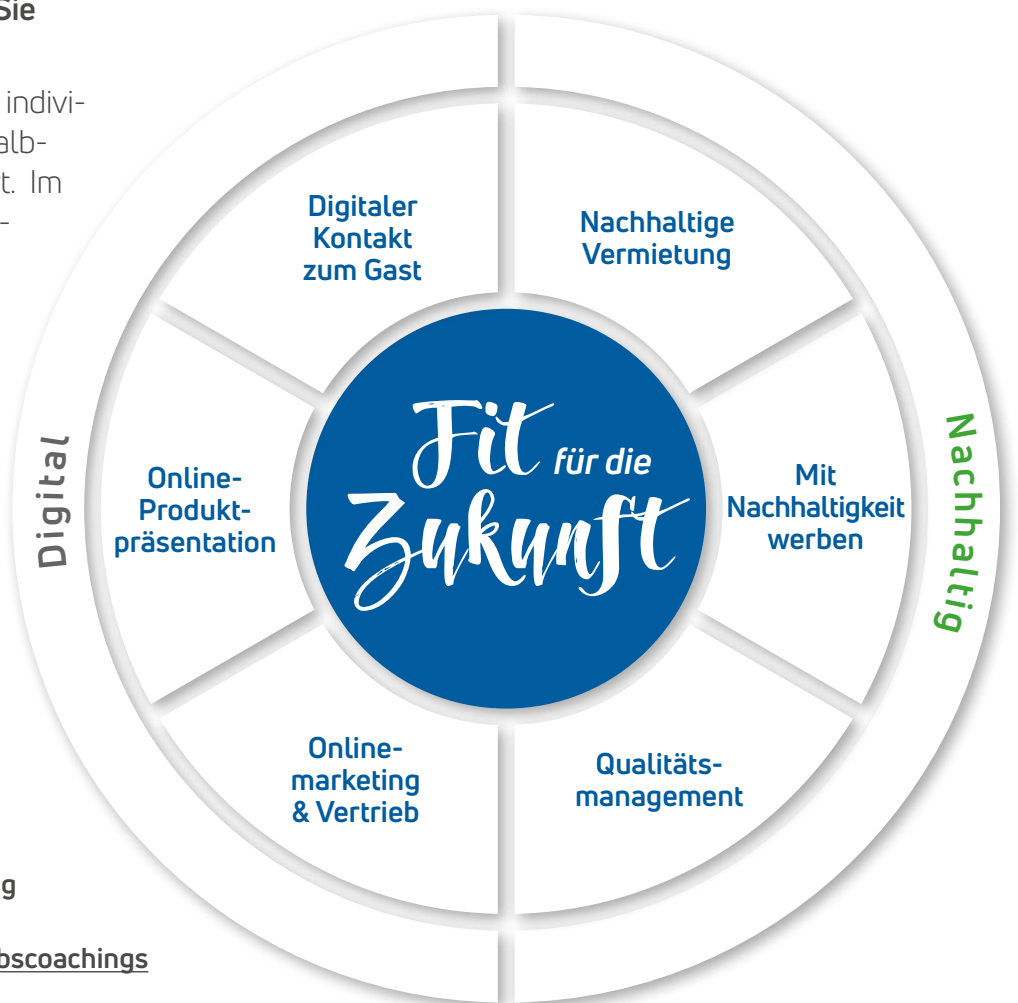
Sie

indivi-
alb-
t. Im
-

Digitaler Kontakt zum Gast

Nachhaltige Vermietung

Digital

Online-Produktpräsentation

Fit für die Zukunft

Mit Nachhaltigkeit werben

Nachhaltig

Online-marketing & Vertrieb

Qualitätsmanagement

g

bscoachings